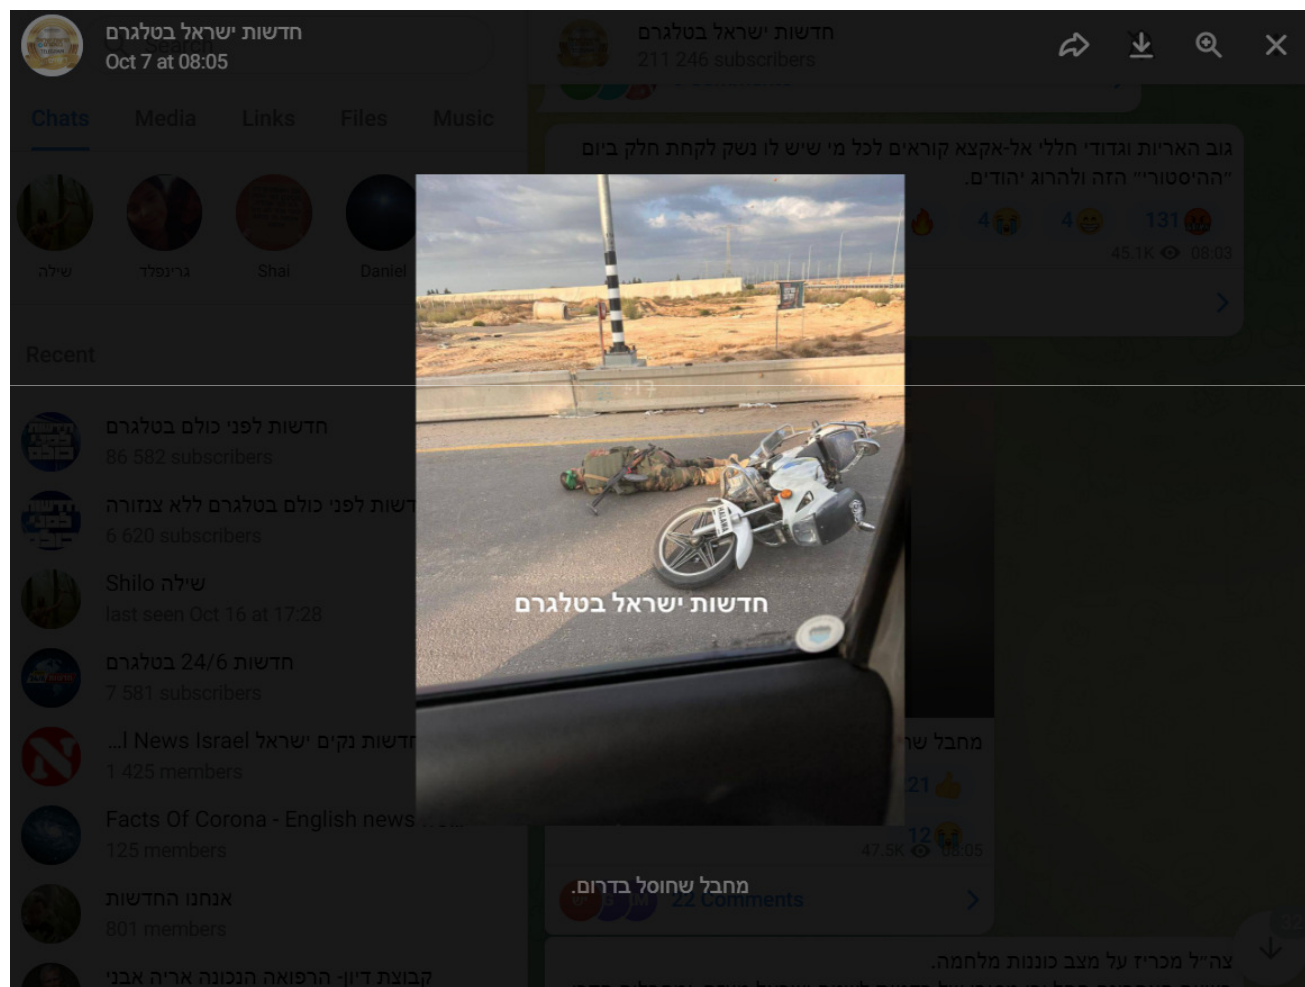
חדשות ישראל בטלגרם
Oct 7 at 08:05

חדשות ישראל בטלגרם
211 246 subscribers

Chats Media Links Files Music

שילה גרינפלד Shai Daniel

Recent

חדשות לפני כולם בטלגרם
86 582 subscribers

חדשות לפני כולם בטלגרם ללא צנזורה
6 620 subscribers

Shilo שילה
last seen Oct 16 at 17:28

חדשות 24/6 בטלגרם
7 581 subscribers

חדשות נקים ישראל News Israel...
1 425 members

Facts Of Corona - English news
125 members

אנחנו החדשות
801 members

קבוצת דיון- הרפואה הנכונה אריה אבני

גוב האריות וגדודי חללי אל-אקצא קוראים לכל מי שיש לו נשק לקחת חלק ביום "ההיסטורי" הזה ולהרוג יהודים.
131 4 4
45.1K 08:03

חדשות ישראל בטלגרם

מחבל שר
21
12
47.5K 08:05

מחבל שחוסל בדרום.
22 Comments

צה"ל מכריז על מצב כוננות מלחמה.